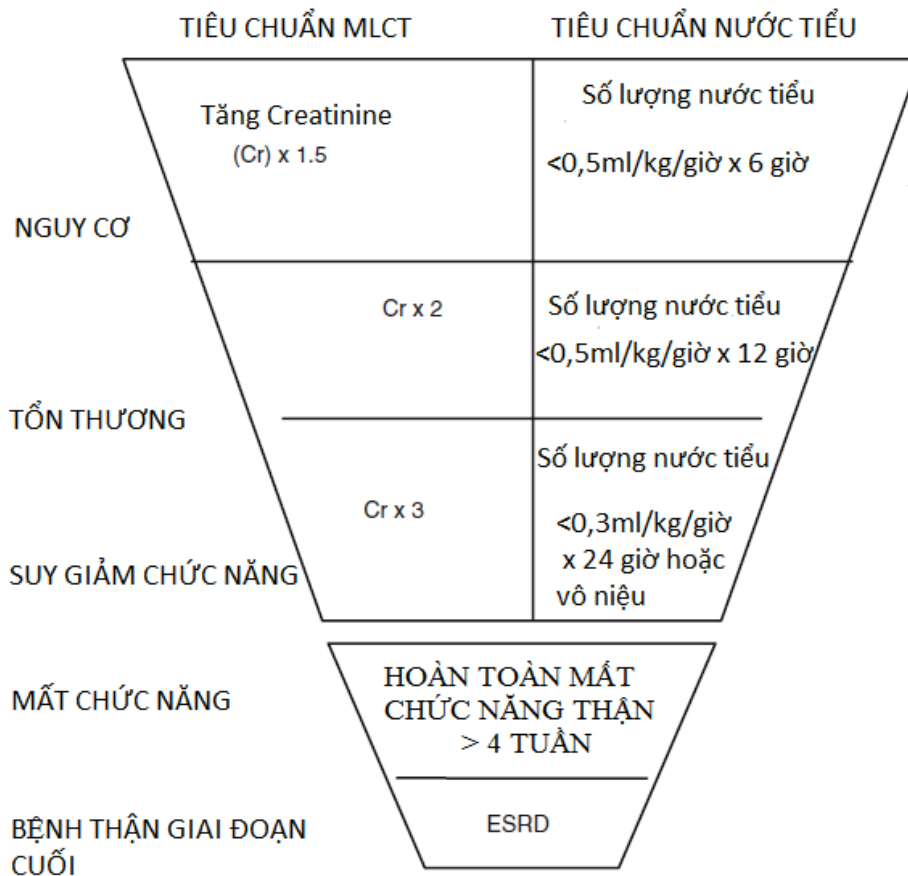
TIÊU CHUẨN MLCT

TIÊU CHUẨN NƯỚC TIỂU

Tăng Creatinine (Cr) x 1.5

Số lượng nước tiểu <0,5ml/kg/giờ x 6 giờ

NGUY CƠ

Cr x 2

Số lượng nước tiểu <0,5ml/kg/giờ x 12 giờ

TỔN THƯƠNG

Cr x 3

Số lượng nước tiểu <0,3ml/kg/giờ x 24 giờ hoặc vô niệu

SUY GIẢM CHỨC NĂNG

MẤT CHỨC NĂNG

HOÀN TOÀN MẤT CHỨC NĂNG THẬN > 4 TUẦN

BỆNH THẬN GIAI ĐOẠN CUỐI

ESRD